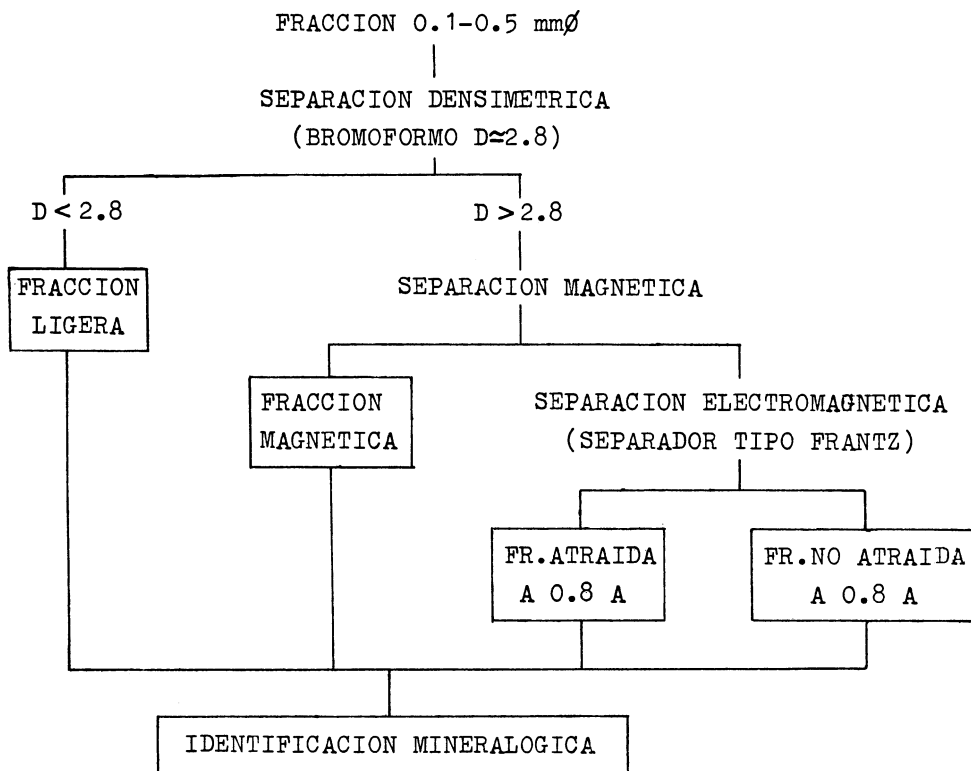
FRACCION 0.1-0.5 mmØ

SEPARACION DENSIMETRICA
(BROMOFORMO D≃2.8)

D < 2.8

D > 2.8

FRACCION LIGERA

SEPARACION MAGNETICA

FRACCION MAGNETICA

SEPARACION ELECTROMAGNETICA
(SEPARADOR TIPO FRANTZ)

FR.ATRAIDA A 0.8 A

FR.NO ATRAIDA A 0.8 A

IDENTIFICACION MINERALOGICA